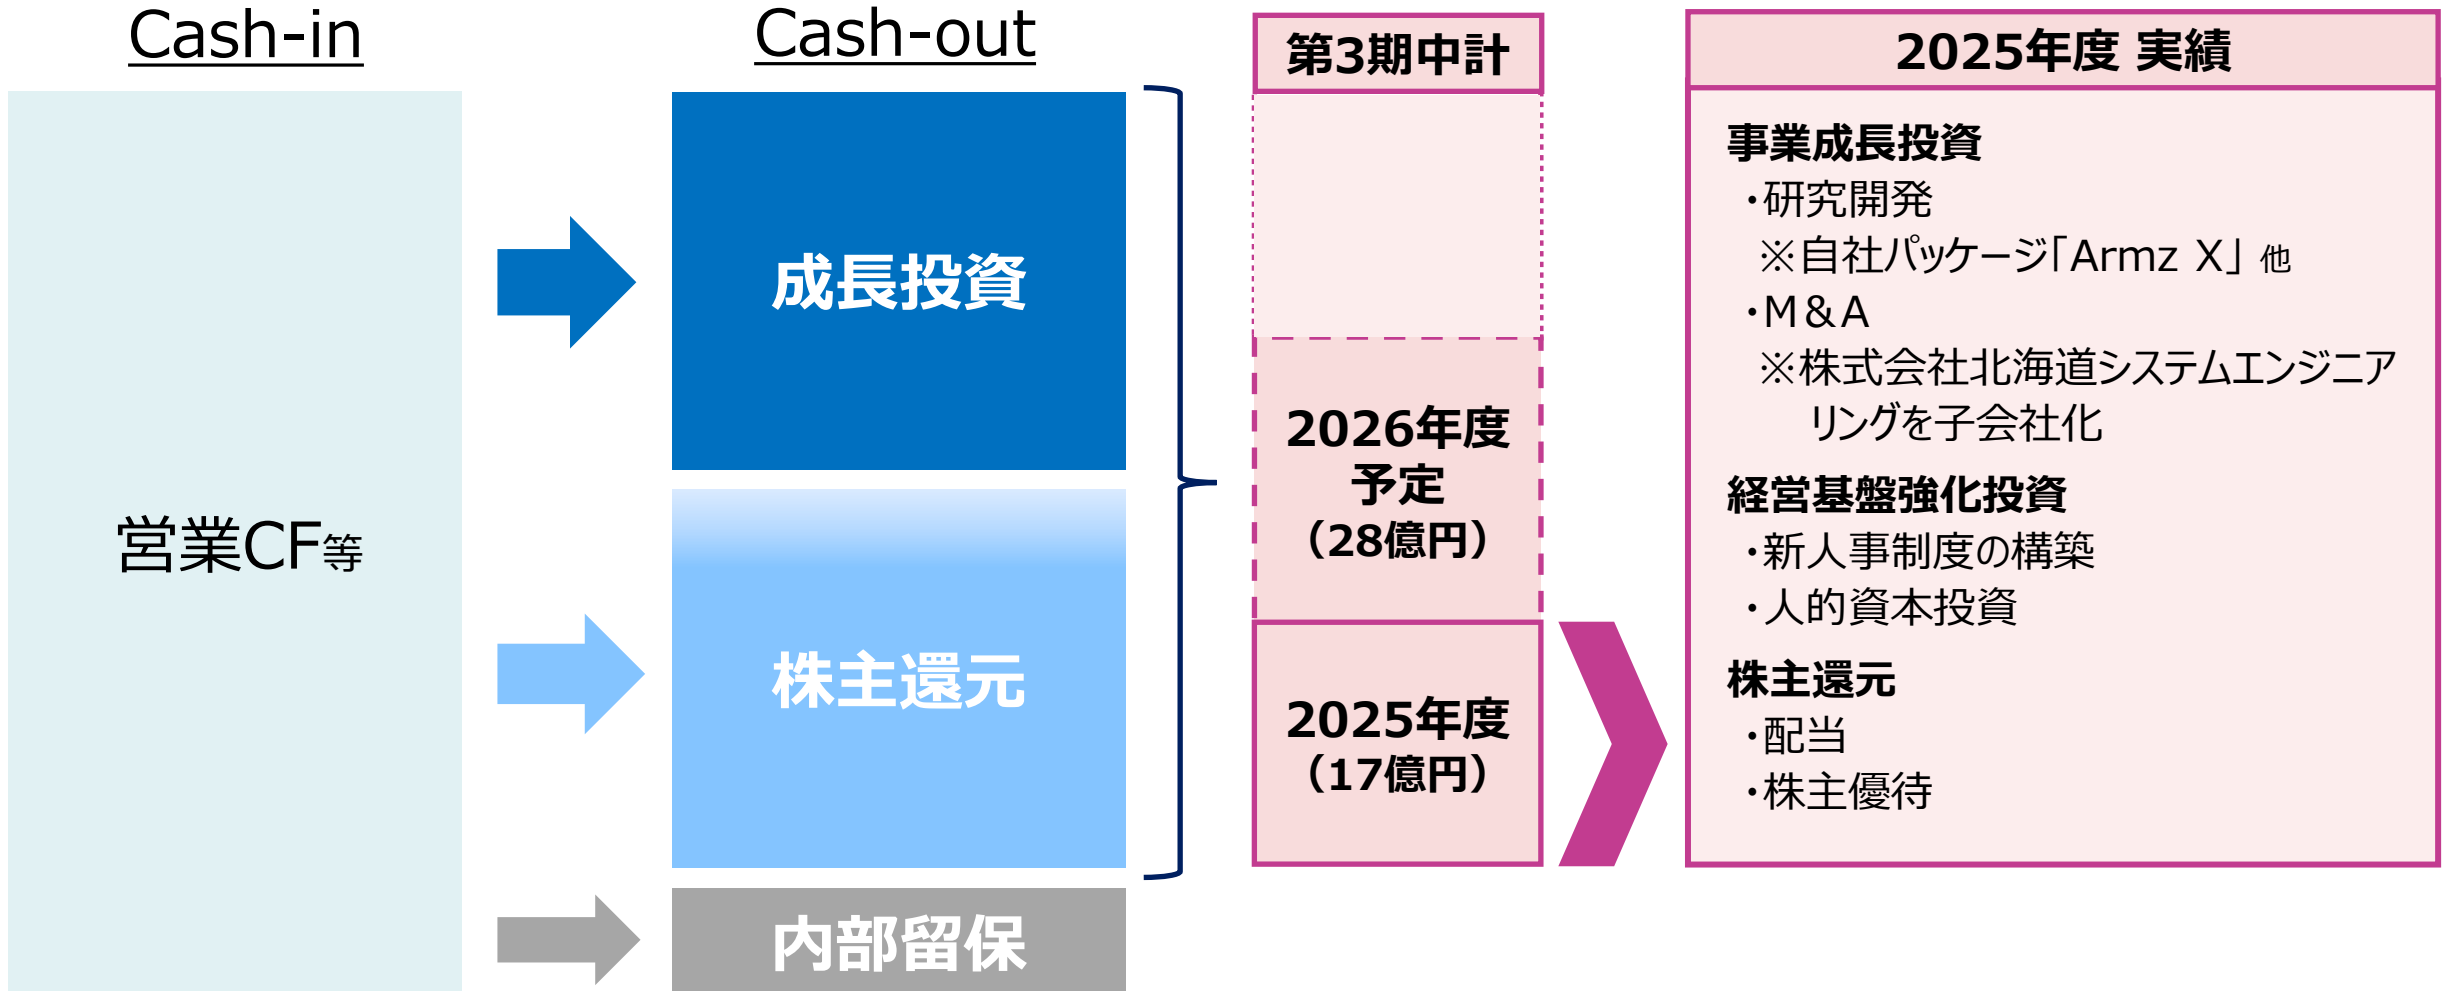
Cash-in

営業CF等

Cash-out

成長投資

株主還元

内部留保

第3期中計

2026年度
予定
（28億円）

2025年度
（17億円）

2025年度 実績

事業成長投資
・研究開発
※自社パッケージ「Armz X」他
・M＆A
※株式会社北海道システムエンジニアリングを子会社化

経営基盤強化投資
・新人事制度の構築
・人的資本投資

株主還元
・配当
・株主優待